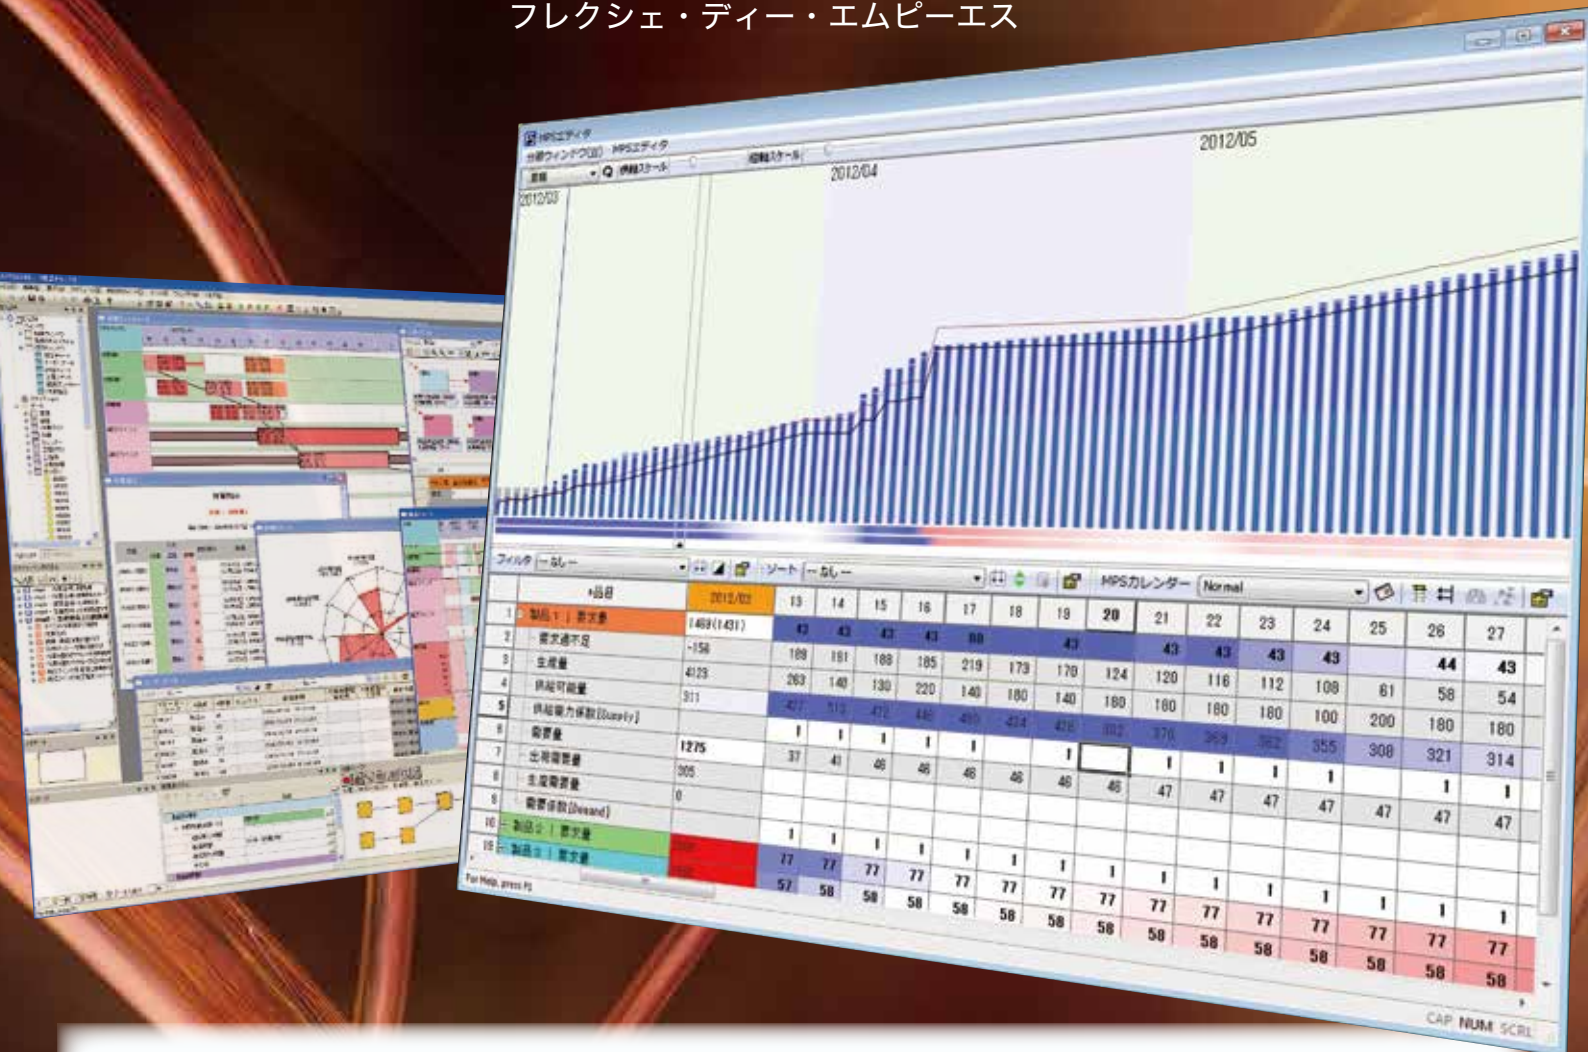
フレクシェ・ディー・エムピーエス

MPSエディタ

2012/03

2012/04

2012/05

フィルタ --なし--

ソート --なし--

MPSカレンダー Normal

| 品目 | 2012/03 | 13 | 14 | 15 | 16 | 17 | 18 | 19 | 20 | 21 | 22 | 23 | 24 | 25 | 26 | 27 |
|---|---|---|---|---|---|---|---|---|---|---|---|---|---|---|---|---|
| 1 製品1 \| 需要量 | 1469(1431) | 43 | 43 | 43 | 43 | 88 | | 43 | | 43 | 43 | 43 | 43 | | 44 | 43 |
| 2 需要過不足 | -156 | 189 | 181 | 188 | 185 | 219 | 179 | 170 | 124 | 120 | 116 | 112 | 108 | 61 | 58 | 54 |
| 3 生産量 | 4123 | 263 | 140 | 130 | 220 | 140 | 180 | 140 | 180 | 180 | 180 | 180 | 100 | 200 | 180 | 180 |
| 4 供給可能量 | 311 | | | | | | | | | | | | 355 | 308 | 321 | 314 |
| 5 供給能力係数(Supply) | | 1 | 1 | 1 | 1 | 1 | | 1 | | 1 | 1 | 1 | 1 | | 1 | 1 |
| 6 需要量 | 1275 | 37 | 41 | 46 | 46 | 46 | 46 | 46 | 46 | 47 | 47 | 47 | 47 | 47 | 47 | 47 |
| 7 出荷需要量 | 205 | | | | | | | | | | | | | | | |
| 8 主需要量 | 0 | | | | | | | | | | | | | | | |
| 9 需要係数(Demand) | | 1 | 1 | 1 | 1 | 1 | 1 | 1 | 1 | 1 | 1 | 1 | 1 | 1 | 1 | 1 |
| 10 製品2 \| 需要量 | | 77 | 77 | 77 | 77 | 77 | 77 | 77 | 77 | 77 | 77 | 77 | 77 | 77 | 77 | 77 |
| 11 製品3 \| 需要量 | | 57 | 58 | 58 | 58 | 58 | 58 | 58 | 58 | 58 | 58 | 58 | 58 | 58 | 58 | 58 |

For Help, press F1

CAP NUM SCRL